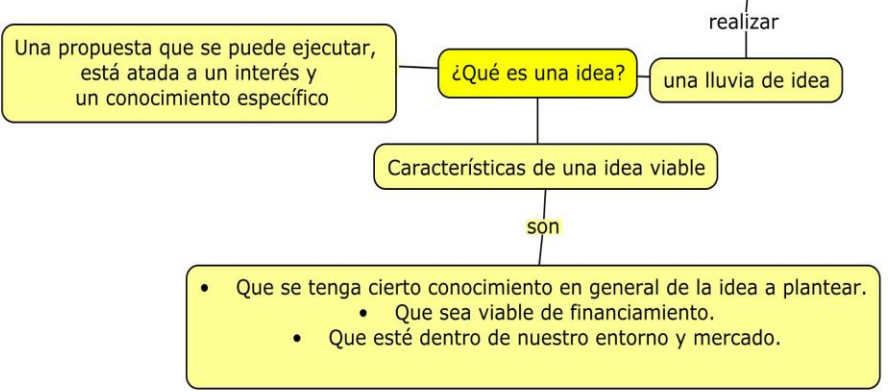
realizar

Una propuesta que se puede ejecutar, está atada a un interés y un conocimiento específico

¿Qué es una idea?

una lluvia de idea

Características de una idea viable

son

• Que se tenga cierto conocimiento en general de la idea a plantear.
• Que sea viable de financiamiento.
• Que esté dentro de nuestro entorno y mercado.